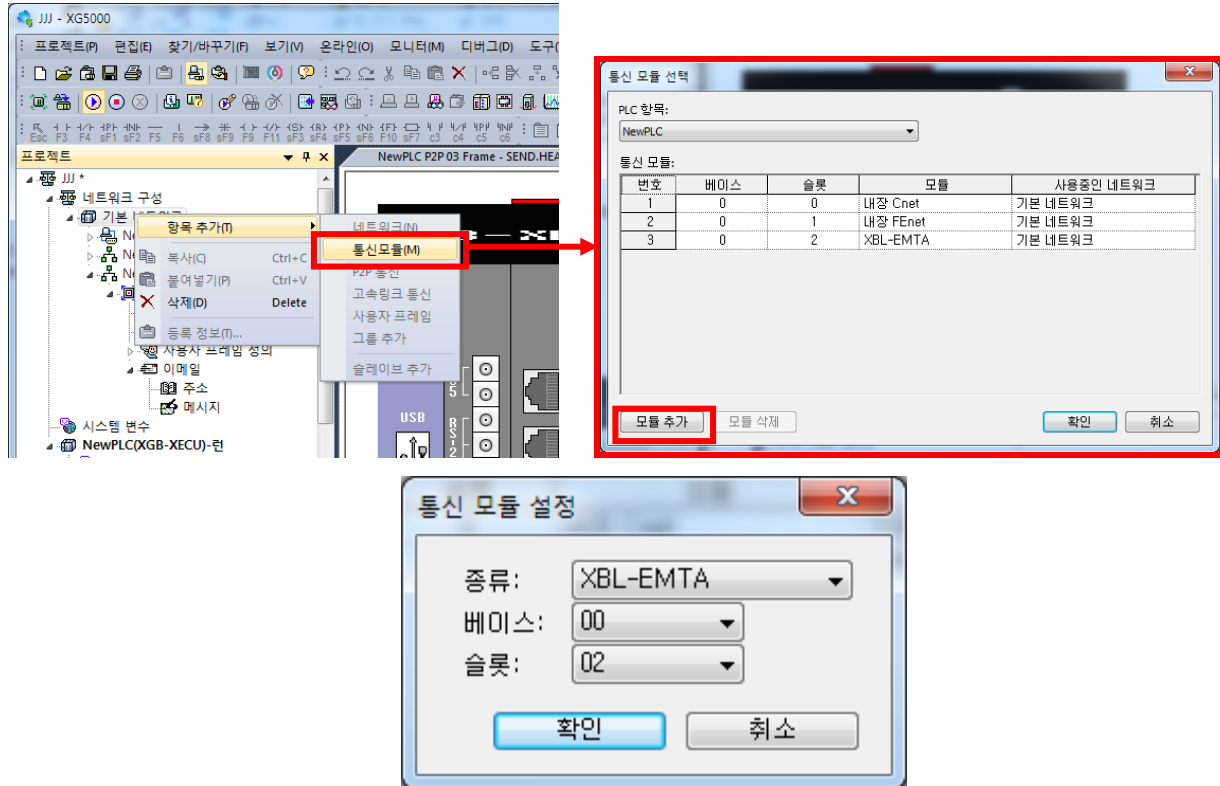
JJJ - XG5000

프로젝트(P) 편집(E) 찾기/바꾸기(F) 보기(V) 온라인(O) 모니터(M) 디버그(D) 도구(

Esc F3 F4 sF1 sF2 F5 F6 sF8 sF9 F9 F11 sF3 sF4 sF5 sF6 F10 sF7 c3 c4 c5 c6

프로젝트

NewPLC P2P 03 Frame - SEND.HEA

JJJ *
네트워크 구성
기본 네트워크
Ne
Ne
Ne
사용자 프레임 정의
이메일
주소
메시지
시스템 변수
NewPLC(XGB-XECU)-런

항목 추가(T)
복사(C) Ctrl+C
붙여넣기(P) Ctrl+V
삭제(D) Delete
등록 정보(I)...

네트워크(N)
통신모듈(M)
P2P 통신
고속링크 통신
사용자 프레임
그룹 추가
슬레이브 추가

USB

통신 모듈 선택

PLC 항목:
NewPLC

통신 모듈:

| 번호 | 베이스 | 슬롯 | 모듈 | 사용중인 네트워크 |
|---|---|---|---|---|
| 1 | 0 | 0 | 내장 Cnet | 기본 네트워크 |
| 2 | 0 | 1 | 내장 FEnet | 기본 네트워크 |
| 3 | 0 | 2 | XBL-EMTA | 기본 네트워크 |

모듈 추가 모듈 삭제 확인 취소

통신 모듈 설정

종류: XBL-EMTA
베이스: 00
슬롯: 02

확인 취소